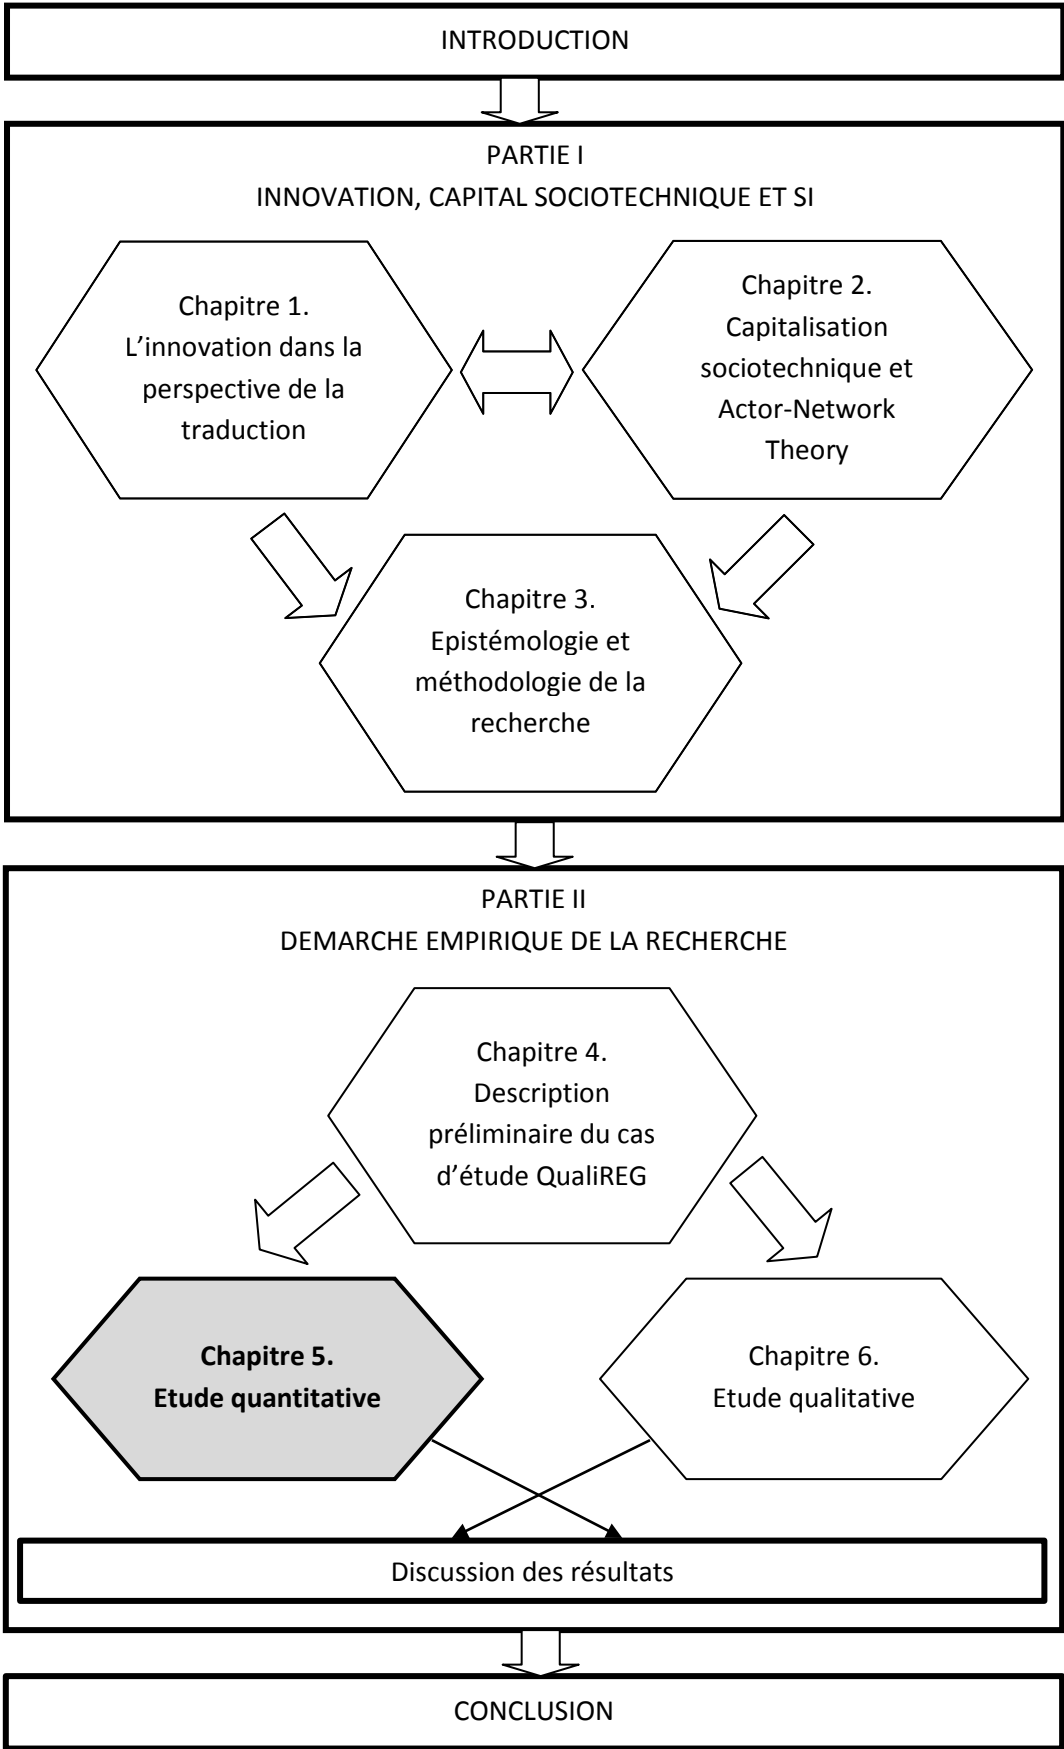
INTRODUCTION

PARTIE I
INNOVATION, CAPITAL SOCIOTECHNIQUE ET SI

Chapitre 1.
L'innovation dans la perspective de la traduction

Chapitre 2.
Capitalisation sociotechnique et Actor-Network Theory

Chapitre 3.
Epistémologie et méthodologie de la recherche

PARTIE II
DEMARCHE EMPIRIQUE DE LA RECHERCHE

Chapitre 4.
Description préliminaire du cas d'étude QualiREG

**Chapitre 5.**
**Etude quantitative**

Chapitre 6.
Etude qualitative

Discussion des résultats

CONCLUSION